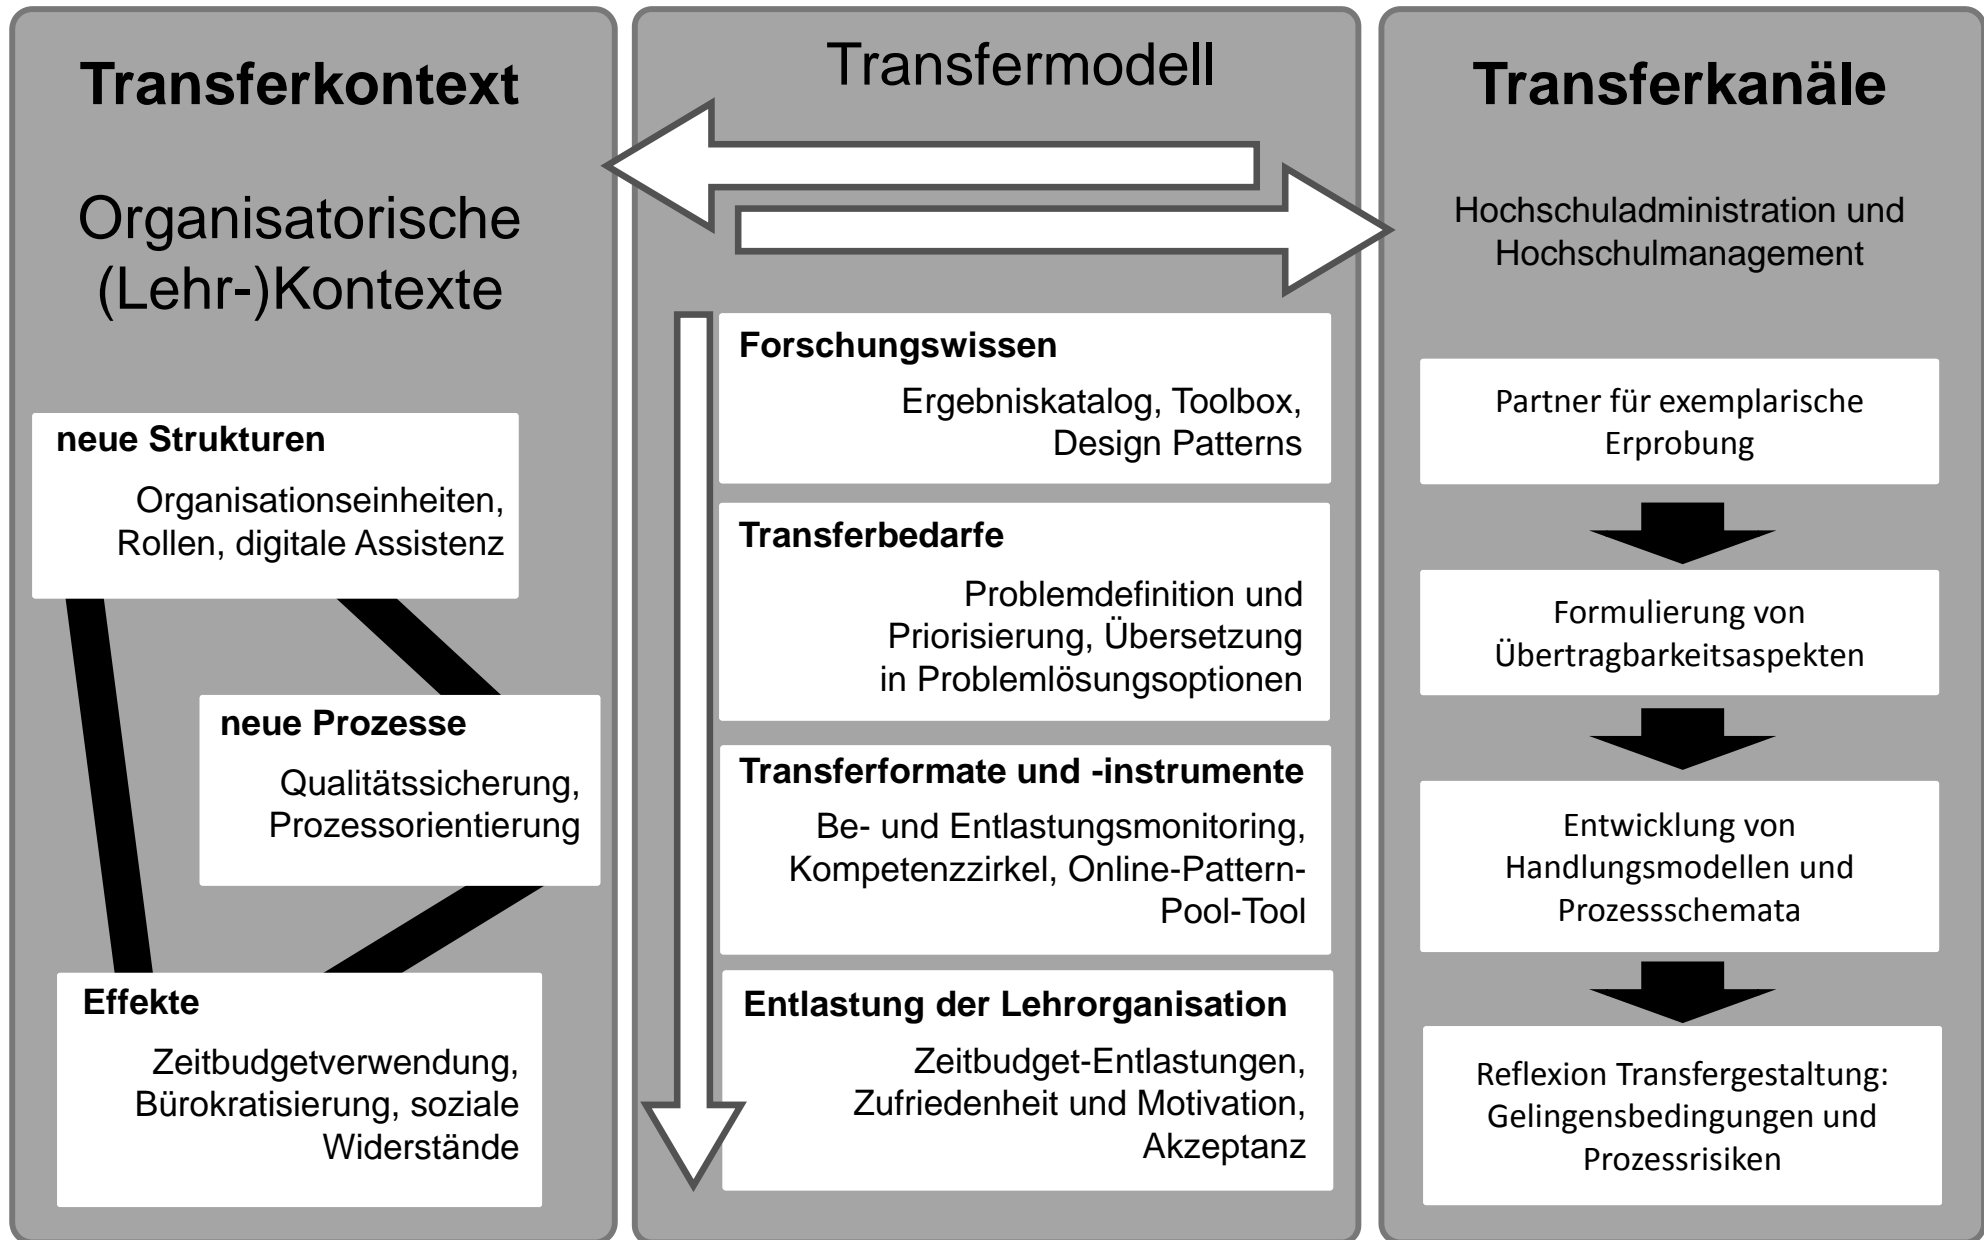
Transferkontext

Organisatorische (Lehr-)Kontexte

neue Strukturen

Organisationseinheiten, Rollen, digitale Assistenz

neue Prozesse

Qualitätssicherung, Prozessorientierung

Effekte

Zeitbudgetverwendung, Bürokratisierung, soziale Widerstände

Transfermodell

Forschungswissen

Ergebniskatalog, Toolbox, Design Patterns

Transferbedarfe

Problemdefinition und Priorisierung, Übersetzung in Problemlösungsoptionen

Transferformate und -instrumente

Be- und Entlastungsmonitoring, Kompetenzzirkel, Online-Pattern-Pool-Tool

Entlastung der Lehrorganisation

Zeitbudget-Entlastungen, Zufriedenheit und Motivation, Akzeptanz

Transferkanäle

Hochschuladministration und Hochschulmanagement

Partner für exemplarische Erprobung

Formulierung von Übertragbarkeitsaspekten

Entwicklung von Handlungsmodellen und Prozessschemata

Reflexion Transfergestaltung: Gelingensbedingungen und Prozessrisiken